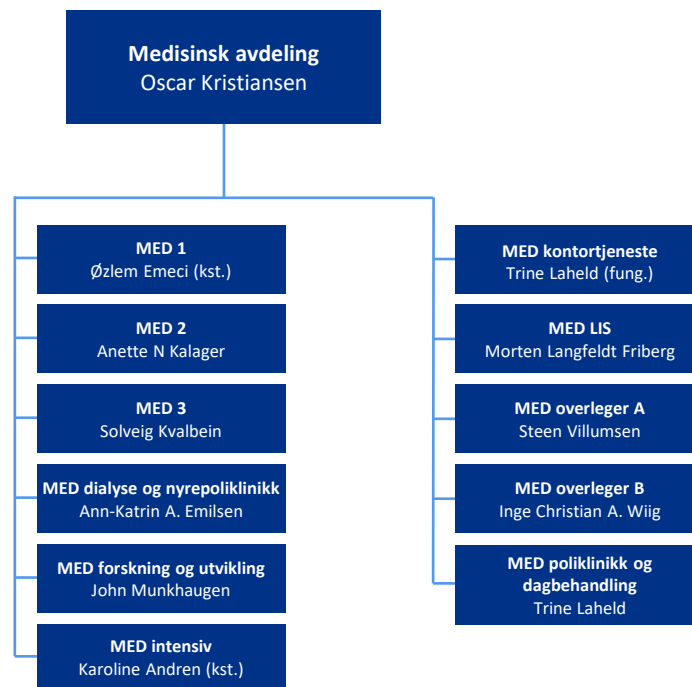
Medisinsk avdeling
Oscar Kristiansen

MED 1
Øzlem Emeci (kst.)

MED 2
Anette N Kalager

MED 3
Solveig Kvalbein

MED dialyse og nyrepoliklinikk
Ann-Katrin A. Emilsen

MED forskning og utvikling
John Munkhaugen

MED intensiv
Karoline Andren (kst.)

MED kontortjeneste
Trine Laheld (fung.)

MED LIS
Morten Langfeldt Friberg

MED overleger A
Steen Villumsen

MED overleger B
Inge Christian A. Wiig

MED poliklinikk og dagbehandling
Trine Laheld